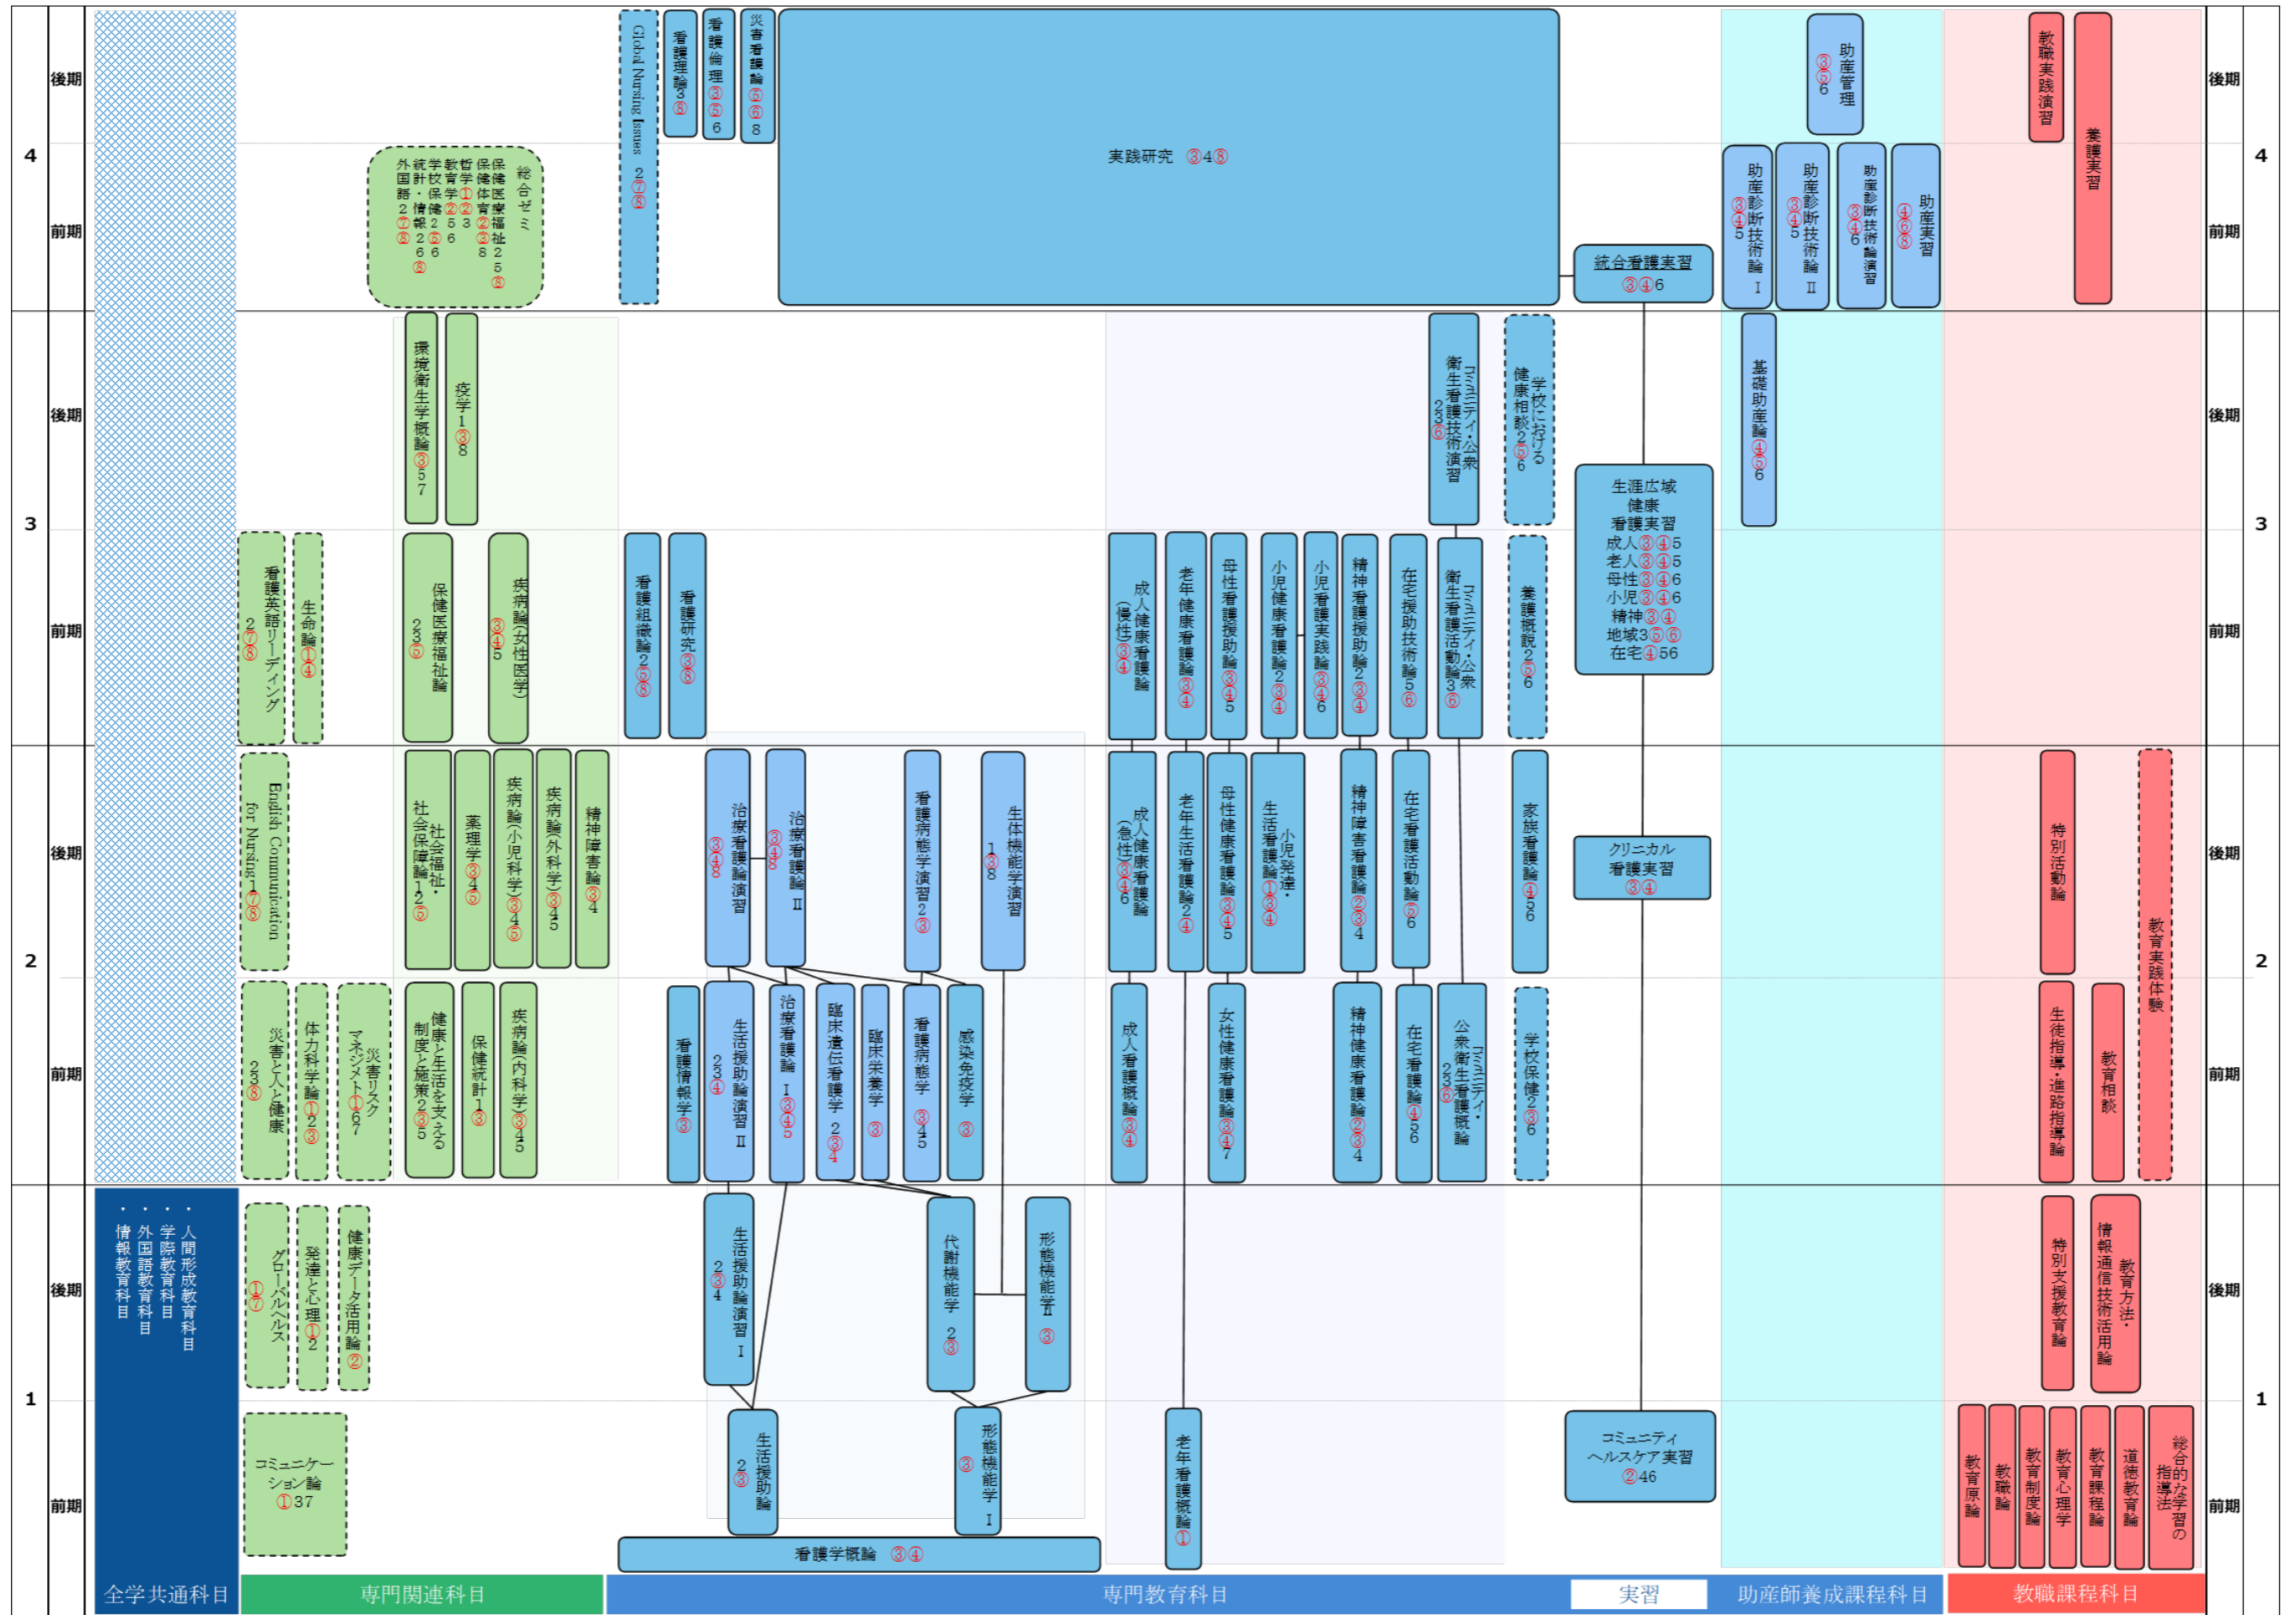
4
後期
前期
3
後期
前期
2
後期
前期
1
後期
前期

Global Nursing Issues 2⑦⑧
看護理論3⑧
看護倫理③⑤6
災害看護論⑤⑥8
実践研究 ③4⑧
助産管理③⑤6
教職実践演習
養護実習

総合ゼミ
保健医療福祉2 5 ⑧
保健体育②③8
哲学①3
教育学②②5 6
学校保健2⑤6
統計・情報2 6 ⑧
外国語2⑦⑧

統合看護実習 ③④6
助産診断技術論Ⅰ ③④5
助産診断技術論Ⅱ ③④5
助産診断技術論演習 ③④6
助産実習 ④⑥⑧

環境衛生学概論③5 7
疫学1③8
コミュニティ・公衆衛生看護技術演習 2 3⑥
学校における健康相談2⑤6
基礎助産論④⑤6

生涯広域健康看護実習
成人③④5
老人③④5
母性③④6
小児③④6
精神③④
地域3⑤⑥
在宅④56

看護英語リーディング2⑦⑧
生命論①④
保健医療福祉論2 3⑤
疾病論(女性医学)③④5
看護組織論2⑥⑧
看護研究③⑧
成人健康看護論(慢性)③④
老年健康看護論③④
母性看護援助論③④5
小児健康看護論2③④
小児看護実践論③④6
精神看護援助論2③④
在宅援助技術論5⑥
コミュニティ・公衆衛生看護活動論3⑥
養護概説2⑤6

English Communication for Nursing ①⑧
社会福祉・社会保障論1 2⑤
薬理学③④⑥
疾病論(小児科学)③4⑤
疾病論(外科学)③4 5
精神障害論③4
治療看護論演習 ③④8
治療看護論Ⅱ ③④8
看護病態学演習2③
生体機能学演習1③8
成人健康看護論(急性)③④6
老年生活看護論2④
母性健康看護論③④5
小児発達・生活看護論①③④
精神障害看護論②③4
在宅看護活動論⑤6
家族看護論④5 6
クリニカル看護実習 ③④
特別活動論
教育実践体験

災害と人と健康 2③⑧
体力科学論①2③
災害リスクマネジメント①6 7
健康と生活を支える制度と施策2③5
保健統計1③
疾病論(内科学)③4 5
看護情報学③
生活援助論演習Ⅱ 2 3④
治療看護論Ⅰ ③④5
臨床遺伝看護学 2③4
臨床栄養学③
看護病態学③4 5
感染免疫学③
成人看護概論③④
女性健康看護論③④7
精神健康看護論②③4
在宅看護論④5 6
コミュニティ・公衆衛生看護概論 2 3⑥
学校保健2③6
生徒指導・進路指導論
教育相談

・人間形成教育科目
・学際教育科目
・外国語教育科目
・情報教育科目
グローバルヘルス①⑦
発達と心理①2
健康データ活用論②
生活援助論演習Ⅰ 2③4
代謝機能学 2③
形態機能学Ⅱ ③
特別支援教育論
情報通信技術活用論・教育方法

コミュニケーション論 ①37
生活援助論 2③
形態機能学Ⅰ ③
老年看護概論①
コミュニティヘルスケア実習 ②46
教育原論
教職論
教育制度論
教育心理学
教育課程論
道徳教育論
総合的な学習の指導法

看護学概論 ③④

全学共通科目
専門関連科目
専門教育科目
実習
助産師養成課程科目
教職課程科目